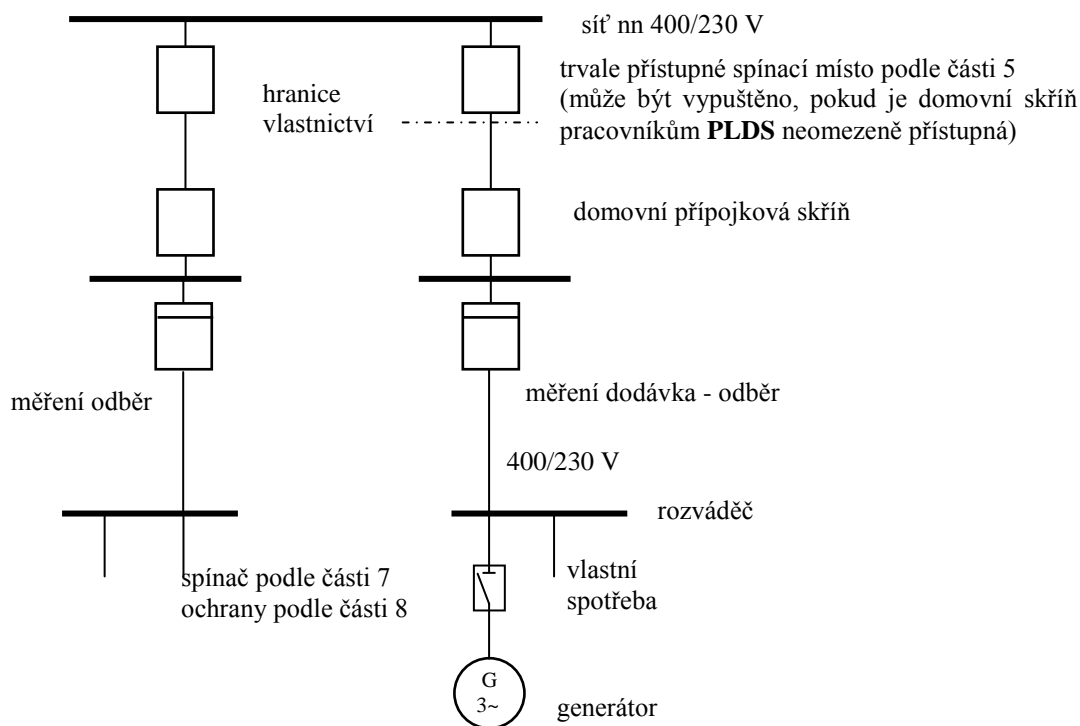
síť nn 400/230 V

trvale přístupné spínací místo podle části 5 (může být vypuštěno, pokud je domovní skříň pracovníkům **PLDS** neomezeně přístupná)

hranice vlastnictví

domovní přípojková skříň

měření odběr

měření dodávka - odběr

400/230 V

rozváděč

spínač podle části 7
ochrany podle části 8

vlastní spotřeba

G
3~

generátor